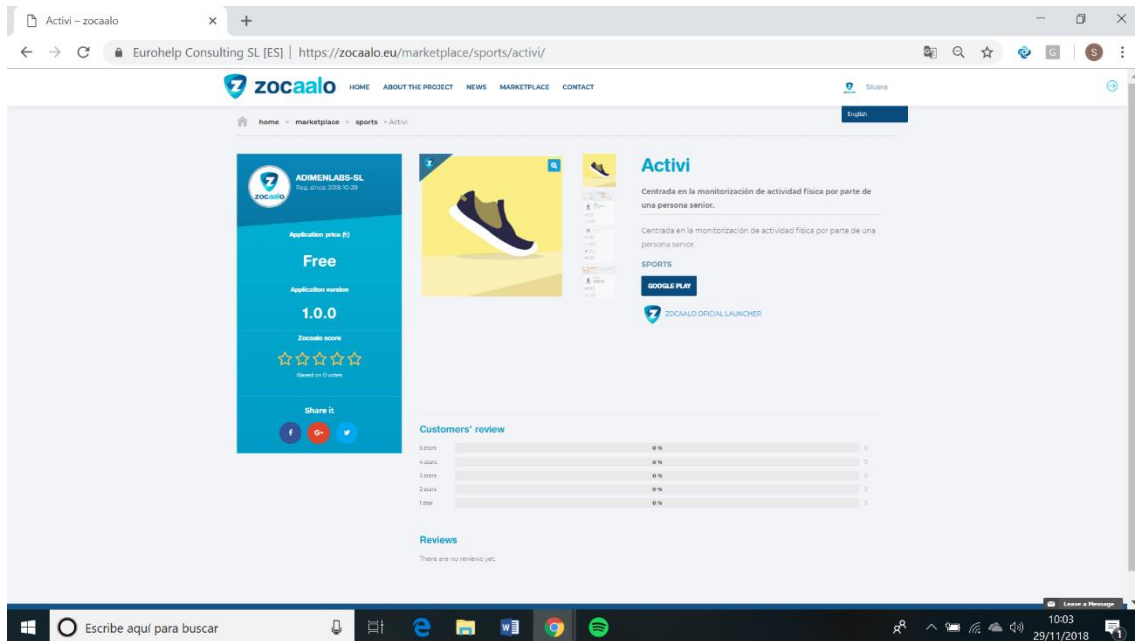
Activi – zocaalo

Eurohelp Consulting SL [ES] | https://zocaalo.eu/marketplace/sports/activi/

zocaalo HOME ABOUT THE PROJECT NEWS MARKETPLACE CONTACT

Silvana

English

home > marketplace > sports > Activi

ADIMENLABS-SL
Reg. since: 2018-10-29

zocaalo

Application price (€)

Free

Application version

1.0.0

Zocaalo score

☆☆☆☆☆

Based on 0 votes

Share it

f G+

Activi

Centrada en la monitorización de actividad física por parte de una persona senior.

Centrada en la monitorización de actividad física por parte de una persona senior.

SPORTS

GOOGLE PLAY

ZOCAALO OFICIAL LAUNCHER

Customers' review

| | | |
|---|---|---|
| 5 stars | 0 % | 0 |
| 4 stars | 0 % | 0 |
| 3 stars | 0 % | 0 |
| 2 stars | 0 % | 0 |
| 1 star | 0 % | 0 |

Reviews

There are no reviews yet.

Leave a Message

Escribe aquí para buscar

10:03
29/11/2018